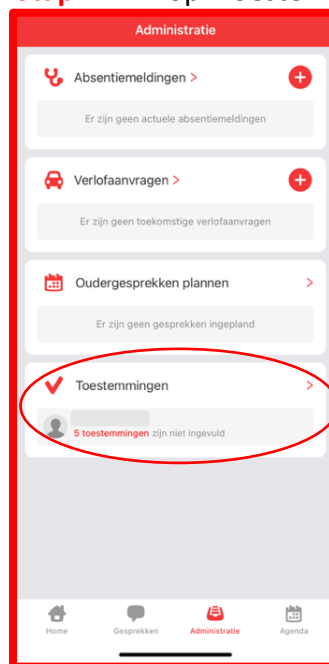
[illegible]

Administratie

Absentiemeldingen >

Er zijn geen actuele absentiemeldingen

Verlofaanvragen >

Er zijn geen toekomstige verlofaanvragen

Oudergesprekken plannen >

Er zijn geen gesprekken ingepland

Toestemmingen >

5 toestemmingen zijn niet ingevuld

Home Gesprekken Administratie Agenda